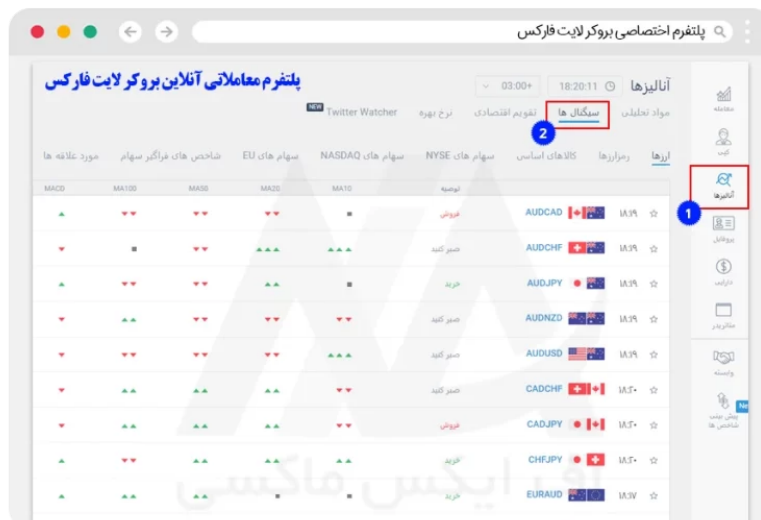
پلتفرم اختصاصی بروکر لایت فارکس

پلتفرم معاملاتی آنلاین بروکر لایت فارکس

آنالیزها 18:20:11 03:00+

مواد تحلیلی سیگنال ها تقویم اقتصادی نرخ بهره NEW Twitter Watcher

2

ارزها رمزارزها کالاهای اساسی سهام های NYSE سهام های NASDAQ سهام های EU شاخص های فراگیر سهام مورد علاقه ها

| | | | توصیه | MA10 | MA20 | MA50 | MA100 | MACD |
|---|---|---|---|---|---|---|---|---|
| ☆ | ۱۸:۱۹ | AUDCAD | فروش | ■ | ▼▼ | ▼▼ | ▼▼ | ▲ |
| ☆ | ۱۸:۱۹ | AUDCHF | صبر کنید | ▲▲▲ | ▲▲▲ | ▲▲ | ■ | ▲ |
| ☆ | ۱۸:۱۹ | AUDJPY | خرید | ■ | ▲▲ | ▲▲ | ▼▼ | ▲ |
| ☆ | ۱۸:۱۹ | AUDNZD | صبر کنید | ▼▼ | ▲▲ | ▲▲ | ▲▲ | ▼ |
| ☆ | ۱۸:۱۹ | AUDUSD | صبر کنید | ▲▲▲ | ■ | ▼▼ | ▼▼ | ▼ |
| ☆ | ۱۸:۲۰ | CADCHF | صبر کنید | ■ | ▲▲ | ▲▲ | ▲▲ | ▼ |
| ☆ | ۱۸:۲۰ | CADJPY | فروش | ▼▼ | ▼▼ | ▼▼ | ▲▲ | ▼ |
| ☆ | ۱۸:۲۰ | CHFJPY | خرید | ▲▲ | ▲▲ | ▲▲ | ▲▲ | ▲ |
| ☆ | ۱۸:۱۷ | EURAUD | خرید | ■ | ■ | ■ | ▲▲ | ▲ |

معاملات
1
آنالیزها
پروفایل
دارایی
متاتریدر
وابسته
New
پیش بینی شاخص ها

لایت فارکس
اف ایکس ماکسی